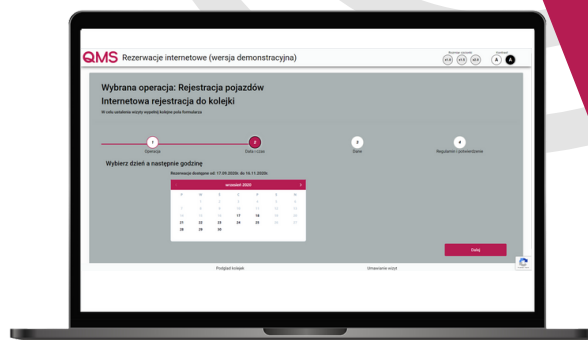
QMS Rezerwacje internetowe (wersja demonstracyjna)

Rozmiar czcionki
Kontrast
A

Wybrana operacja: Rejestracja pojazdów
Internetowa rejestracja do kolejki

W celu ustalenia wizyty wypełnij kolejne pola formularza.

1 Operacja
2 Data i czas
3 Dane
4 Regulamin i potwierdzenie

Wybierz dzień a następnie godzinę

Rezerwacje dostępne od: 17.09.2020r. do 16.11.2020r.

wrzesień 2020

| P | W | Ś | C | P | S | N |
|---|---|---|---|---|---|---|
| 31 | 1 | 2 | 3 | 4 | 5 | 6 |
| 7 | 8 | 9 | 10 | 11 | 12 | 13 |
| 14 | 15 | 16 | 17 | 18 | 19 | 20 |
| 21 | 22 | 23 | 24 | 25 | 26 | 27 |
| 28 | 29 | 30 | | | | |

Dalej

Podgląd kolejek
Umawianie wizyt